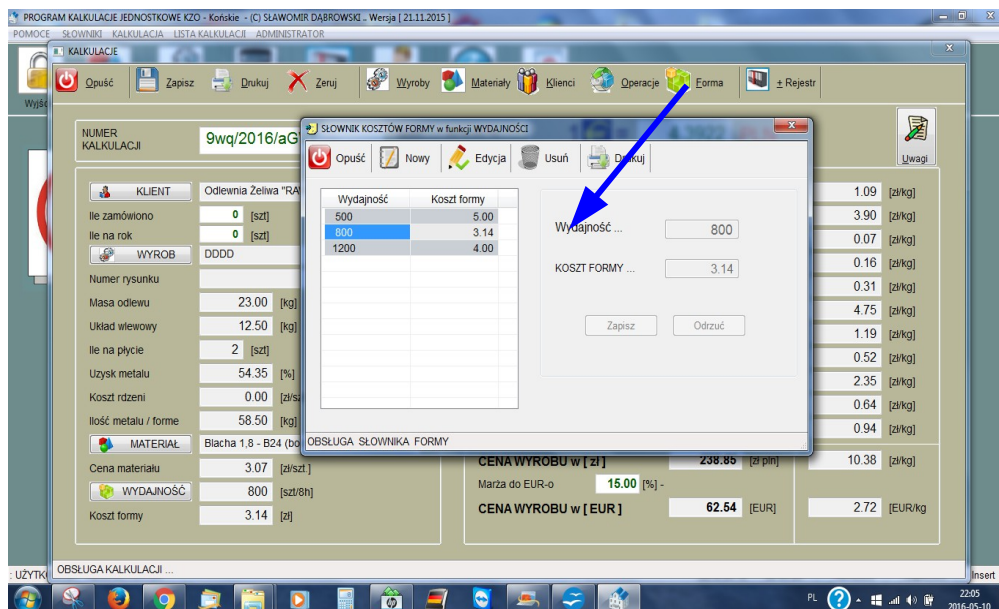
PROGRAM KALKULACJE JEDNOSTKOWE KZO - Końskie - (C) SŁAWOMIR DĄBROWSKI .. Wersja [ 21.11.2015 ]
POMOCE SŁOWNIKI KALKULACJA LISTA KALKULACJI ADMINISTRATOR
KALKULACJE
Opuść Zapisz Drukuj Zeruj Wyroby Materiały Klienci Operacje Forma + Rejestr
Wyjś
NUMER KALKULACJI 9wq/2016/aG
Uwagi
KLIENT Odlewnia Żeliwa "RA
Ile zamówiono 0 [szt]
Ile na rok 0 [szt]
WYROB DDDD
Numer rysunku
Masa odlewu 23.00 [kg]
Układ wlewowy 12.50 [kg]
Ile na płycie 2 [szt]
Uzysk metalu 54.35 [%]
Koszt rdzeni 0.00 [zł/sz
Ilość metalu / forme 58.50 [kg]
MATERIAŁ Blacha 1,8 - B24 (bo
Cena materiału 3.07 [zł/szt.]
WYDAJNOŚĆ 800 [szt/8h]
Koszt formy 3.14 [zł]
1.09 [zł/kg]
3.90 [zł/kg]
0.07 [zł/kg]
0.16 [zł/kg]
0.31 [zł/kg]
4.75 [zł/kg]
1.19 [zł/kg]
0.52 [zł/kg]
2.35 [zł/kg]
0.64 [zł/kg]
0.94 [zł/kg]
CENA WYROBU w [ zł ] 238.85 [zł pln] 10.38 [zł/kg]
Marża do EUR-o 15.00 [%] -
CENA WYROBU w [ EUR ] 62.54 [EUR] 2.72 [EUR/kg
SŁOWNIK KOSZTÓW FORMY w funkcji WYDAJNOŚCI
Opuść Nowy Edycja Usuń Drukuj

| Wydajność | Koszt formy |
|---|---|
| 500 | 5.00 |
| 800 | 3.14 |
| 1200 | 4.00 |

Wydajność ... 800
KOSZT FORMY ... 3.14
Zapisz Odrzuć
OBSŁUGA SŁOWNIKA FORMY
UŻYTK OBSŁUGA KALKULACJI ...
Insert
PL 22:05 2016-05-10